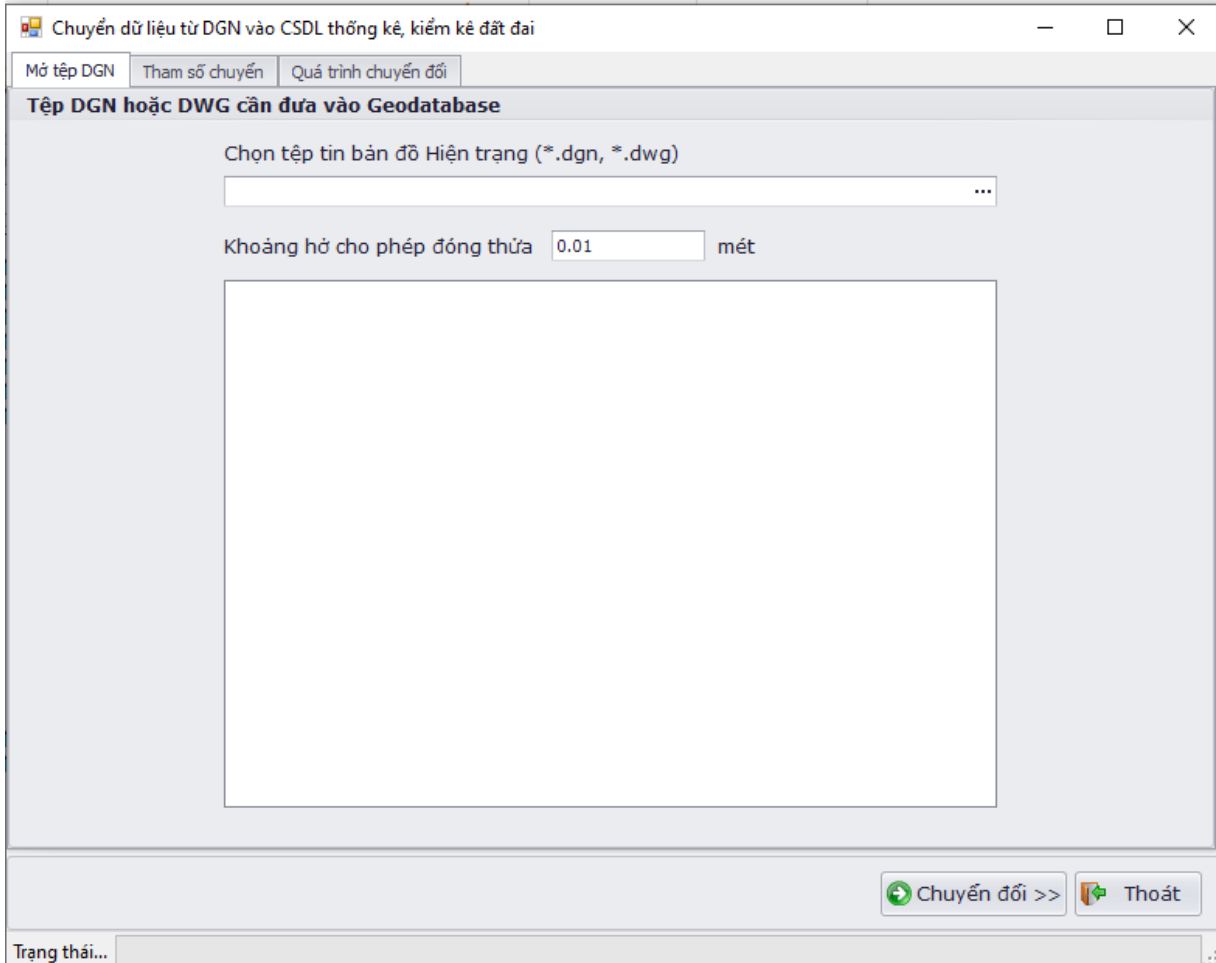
Chuyển dữ liệu từ DGN vào CSDL thống kê, kiểm kê đất đai

Mở tệp DGN | Tham số chuyển | Quá trình chuyển đổi

Tệp DGN hoặc DWG cần đưa vào Geodatabase

Chọn tệp tin bản đồ Hiện trạng (*.dgn, *.dwg)

...

Khoảng hở cho phép đóng thửa 0.01 mét

Chuyển đổi >>

Thoát

Trạng thái...